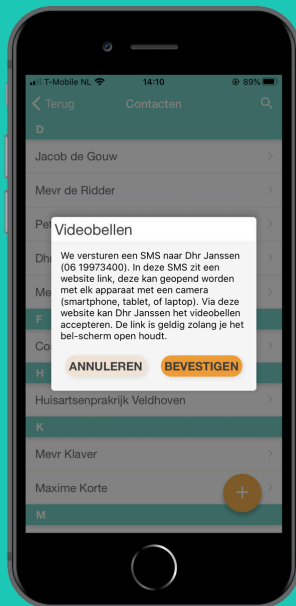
T-Mobile NL 14:10 89%

Terug Contacten

D

Jacob de Gouw

Mevr de Ridder

Pe

Dh

Me

F

Co

H

Huisartsenpraktijk Veldhoven

K

Mevr Klaver

Maxime Korte

M

Videobellen

We versturen een SMS naar Dhr Janssen (06 19973400). In deze SMS zit een website link, deze kan geopend worden met elk apparaat met een camera (smartphone, tablet, of laptop). Via deze website kan Dhr Janssen het videobellen accepteren. De link is geldig zolang je het bel-scherm open houdt.

ANNULEREN BEVESTIGEN

+